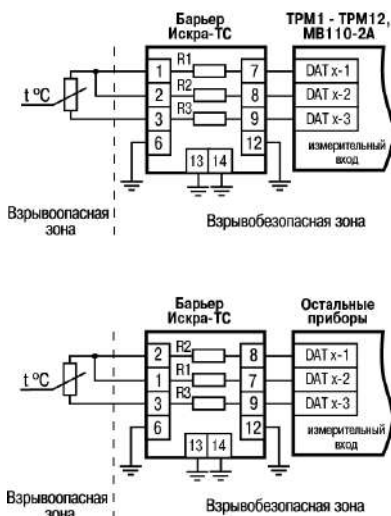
Барьер Искра-ТС

ТРМ1 - ТРМ12, МВ110-2А

R1

R2

R3

1

2

3

6

7

8

9

12

13

14

DAT x-1

DAT x-2

DAT x-3

измерительный вход

t °C

Взрывоопасная зона

Взрывобезопасная зона

Барьер Искра-ТС

Остальные приборы

R2

R1

R3

2

1

3

6

8

7

9

12

13

14

DAT x-1

DAT x-2

DAT x-3

измерительный вход

t °C

Взрывоопасная зона

Взрывобезопасная зона